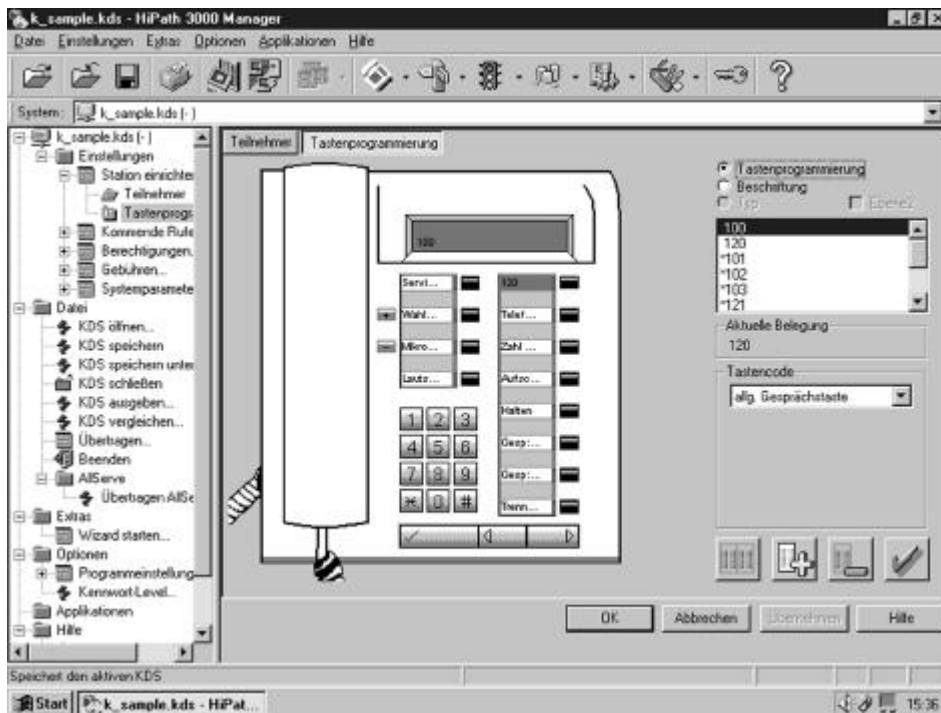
k_sample.kds - HiPath 3000 Manager

Datei Einstellungen Extras Optionen Applikationen Hilfe

System: k_sample.kds (-)

k_sample.kds (-)
Einstellungen
Station einrichten
Teilnehmer
Tastenprogr
Kommende Rufe
Berechtigungen
Gebühren...
Systemparameter
Datei
KDS öffnen...
KDS speichern
KDS speichern unter
KDS schließen
KDS ausgeben...
KDS vergleichen...
Übertragen...
Beenden
AllServe
Übertragen AllSe
Extras
Wizard starten...
Optionen
Programmeinstellung
Kennwort-Level...
Applikationen
Hilfe

Teilnehmer Tastenprogrammierung

120

Servi...
Wahl...
Mikro...
Lautz...

120
Telef...
Zahl ...
Autzo...
Halten
Gesp:...
Gesp:...
Trenn...

1 2 3
4 5 6
7 8 9
* 0 #

Tastenprogrammierung
Beschriftung
Typ
Ebene2

100
120
*101
*102
*103
*121

Aktuelle Belegung
120

Tastencode
allg. Gesprächstaste

OK Abbrechen Übernehmen Hilfe

Speichert den aktiven KDS

Start k_sample.kds - HiPat... 15:36